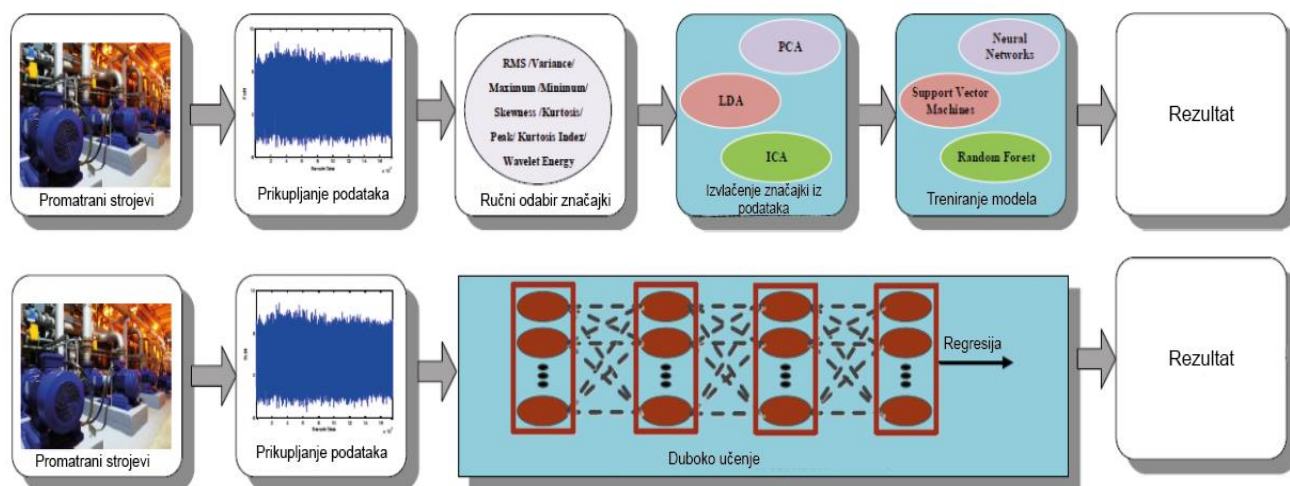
Promatrani strojevi

Prikupljanje podataka

RMS /Variance/ Maximum /Minimum/ Skewness /Kurtosis/ Peak/ Kurtosis Index/ Wavelet Energy

Ručni odabir značajki

PCA

LDA

ICA

Izvlačenje značajki iz podataka

Neural Networks

Support Vector Machines

Random Forest

Treniranje modela

Rezultat

Promatrani strojevi

Prikupljanje podataka

Regresija

Duboko učenje

Rezultat